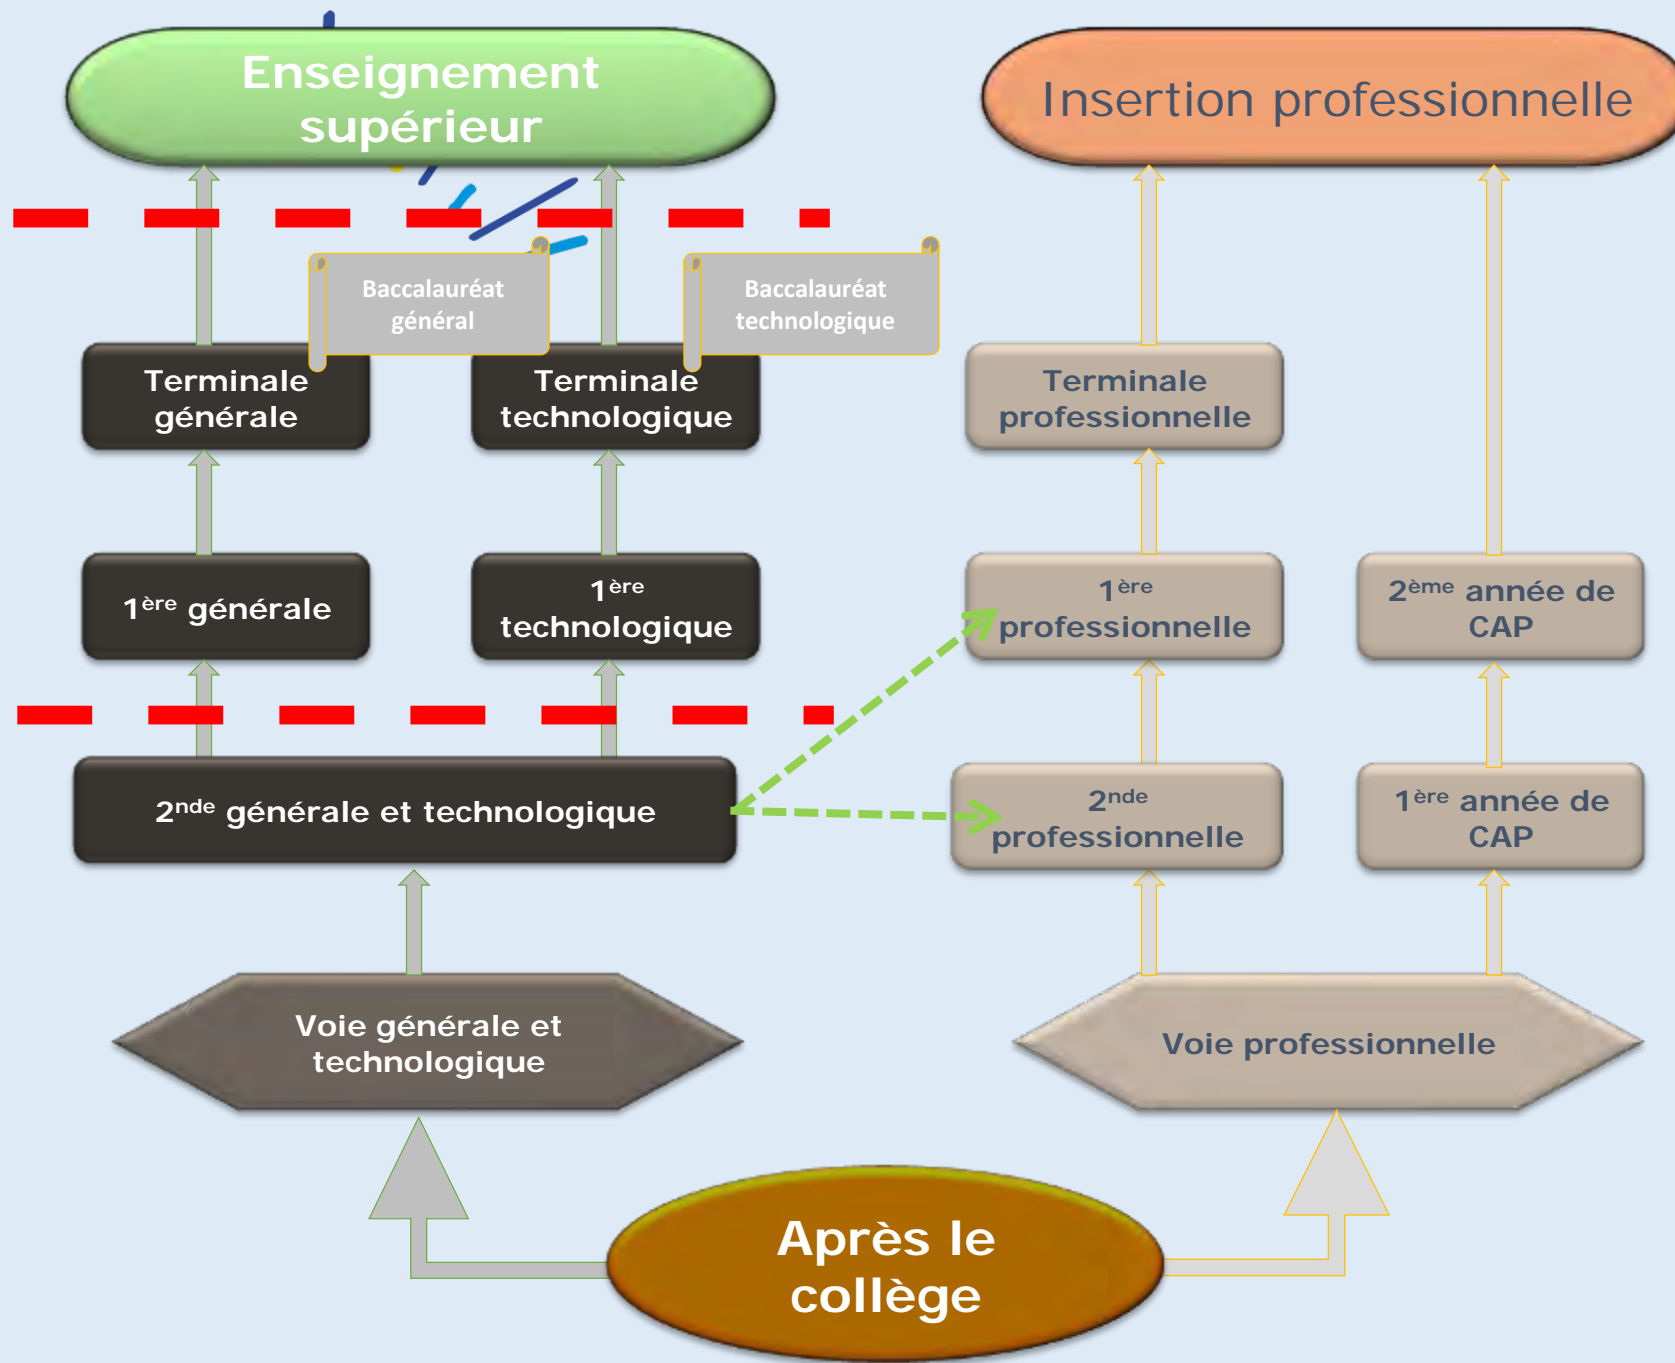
Enseignement supérieur

Insertion professionnelle

Baccalauréat général

Baccalauréat technologique

Terminale générale

Terminale technologique

Terminale professionnelle

1$^{ère}$ générale

1$^{ère}$ technologique

1$^{ère}$ professionnelle

2$^{ème}$ année de CAP

2$^{nde}$ générale et technologique

2$^{nde}$ professionnelle

1$^{ère}$ année de CAP

Voie générale et technologique

Voie professionnelle

Après le collège